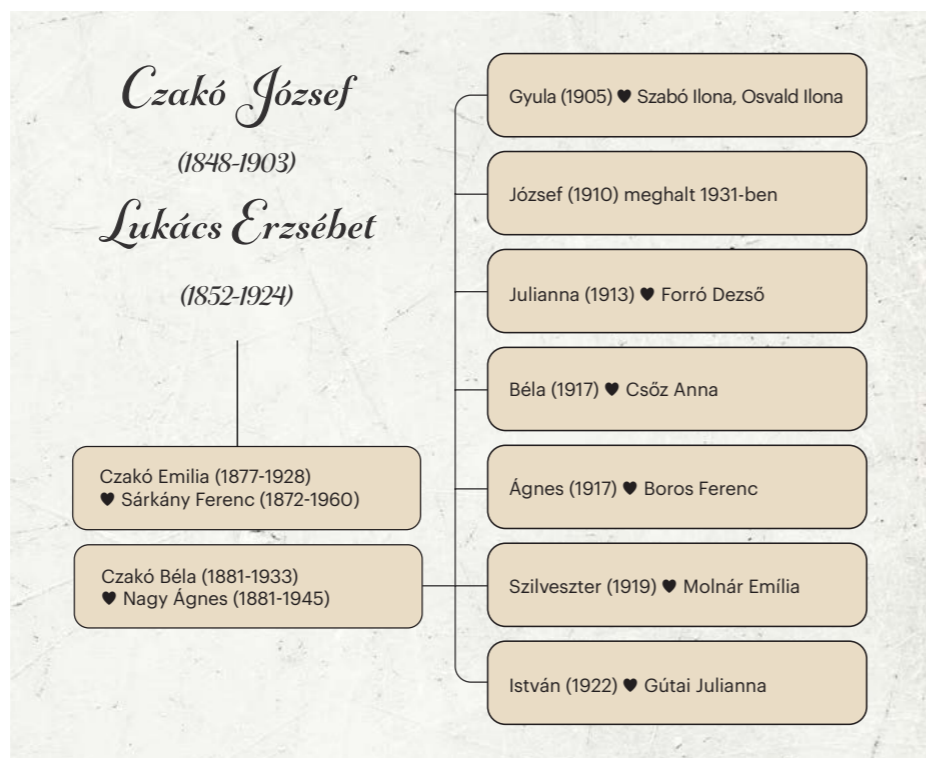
Czakó József

(1848-1903)

Lukács Erzsébet

(1852-1924)

Czakó Emilia (1877-1928)
♥ Sárkány Ferenc (1872-1960)

Czakó Béla (1881-1933)
♥ Nagy Ágnes (1881-1945)

Gyula (1905) ♥ Szabó Ilona, Osvald Ilona

József (1910) meghalt 1931-ben

Julianna (1913) ♥ Forró Dezső

Béla (1917) ♥ Csőz Anna

Ágnes (1917) ♥ Boros Ferenc

Szilveszter (1919) ♥ Molnár Emília

István (1922) ♥ Gútai Julianna